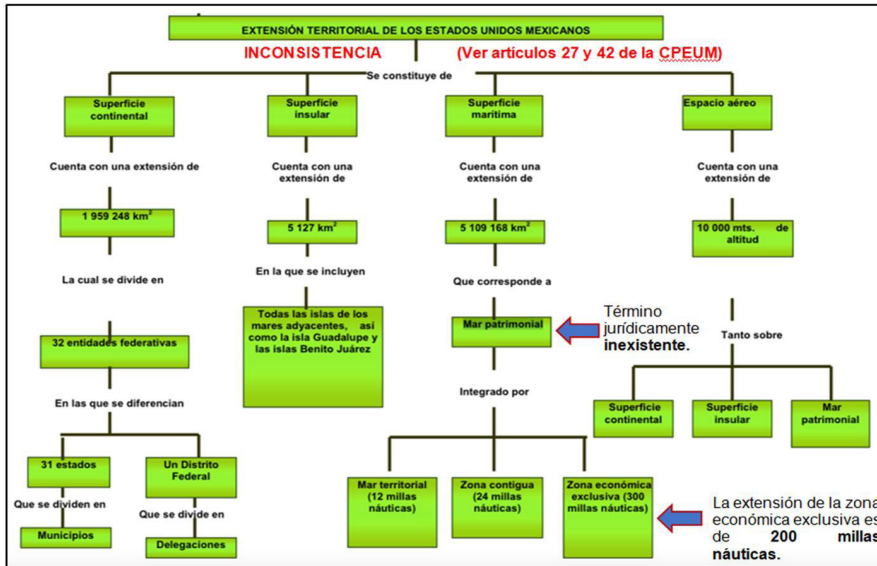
EXTENSIÓN TERRITORIAL DE LOS ESTADOS UNIDOS MEXICANOS

INCONSISTENCIA (Ver artículos 27 y 42 de la CPEUM)

Se constituye de

Superficie continental

Cuenta con una extensión de

1 959 248 km$^2$

La cual se divide en

32 entidades federativas

En las que se diferencian

31 estados

Que se dividen en

Municipios

Un Distrito Federal

Que se divide en

Delegaciones

Superficie insular

Cuenta con una extensión de

5 127 km$^2$

En la que se incluyen

Todas las islas de los mares adyacentes, así como la isla Guadalupe y las islas Benito Juárez

Superficie marítima

Cuenta con una extensión de

5 109 168 km$^2$

Que corresponde a

Mar patrimonial

Término jurídicamente inexistente.

Integrado por

Mar territorial (12 millas náuticas)

Zona contigua (24 millas náuticas)

Zona económica exclusiva (300 millas náuticas)

La extensión de la zona económica exclusiva es de 200 millas náuticas.

Espacio aéreo

Cuenta con una extensión de

10 000 mts. de altitud

Tanto sobre

Superficie continental

Superficie insular

Mar patrimonial